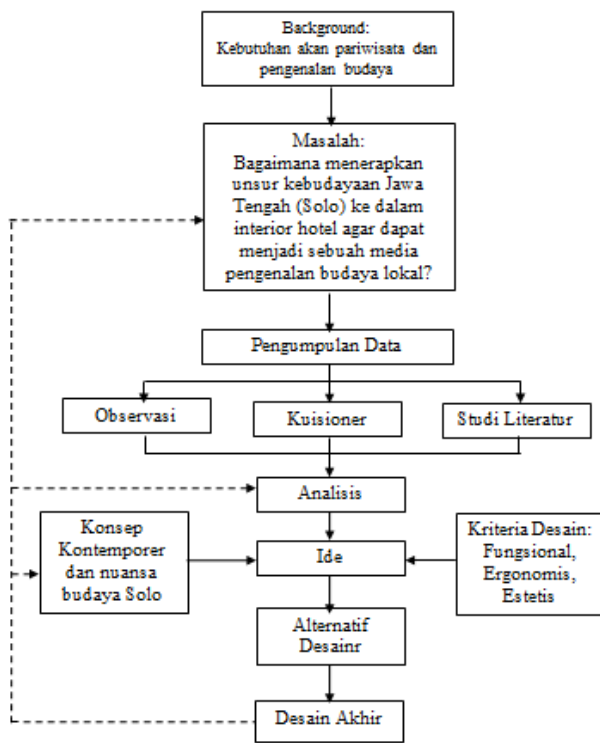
Background:
Kebutuhan akan pariwisata dan pengenalan budaya

Masalah:
Bagaimana menerapkan unsur kebudayaan Jawa Tengah (Solo) ke dalam interior hotel agar dapat menjadi sebuah media pengenalan budaya lokal?

Pengumpulan Data

Observasi

Kuisioner

Studi Literatur

Analisis

Konsep Kontemporer dan nuansa budaya Solo

Ide

Kriteria Desain:
Fungsional,
Ergonomis,
Estetis

Alternatif Desainr

Desain Akhir